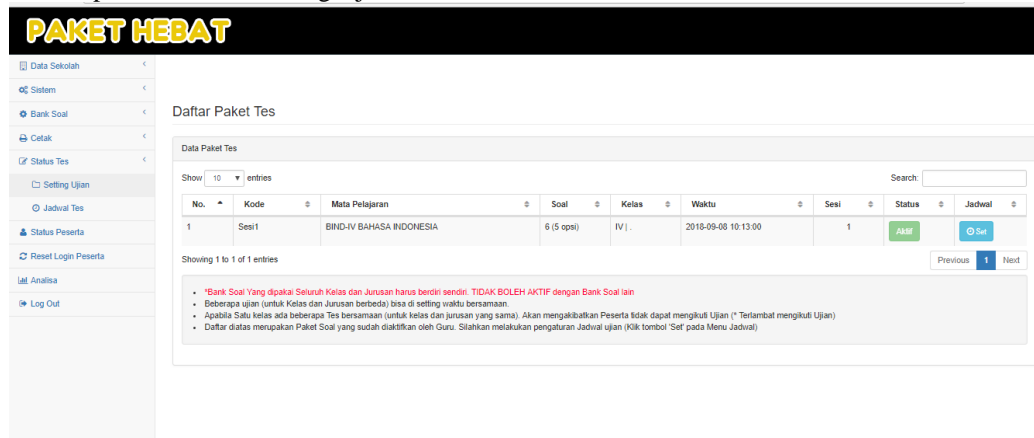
PAKET HEBAT

Data Sekolah
Sistem
Bank Soal
Cetak
Status Tes
Setting Ujian
Jadwal Tes
Status Peserta
Reset Login Peserta
Analisa
Log Out

Daftar Paket Tes

Data Paket Tes

Show 10 entries

Search:

| No. | Kode | Mata Pelajaran | Soal | Kelas | Waktu | Sesi | Status | Jadwal |
|---|---|---|---|---|---|---|---|---|
| 1 | Sesi1 | BIND-IV BAHASA INDONESIA | 6 (5 opsi) | IV \| . | 2018-09-08 10:13:00 | 1 | Aktif | Set |

Showing 1 to 1 of 1 entries

Previous 1 Next

- *Bank Soal Yang dipakai Seluruh Kelas dan Jurusan harus berdiri sendiri. TIDAK BOLEH AKTIF dengan Bank Soal lain
- Beberapa ujian (untuk Kelas dan Jurusan berbeda) bisa di setting waktu bersamaan.
- Apabila Satu kelas ada beberapa Tes bersamaan (untuk kelas dan jurusan yang sama). Akan mengakibatkan Peserta tidak dapat mengikuti Ujian (* Terlambat mengikuti Ujian)
- Daftar diatas merupakan Paket Soal yang sudah diaktifkan oleh Guru. Silahkan melakukan pengaturan Jadwal ujian (Klik tombol 'Set' pada Menu Jadwal)